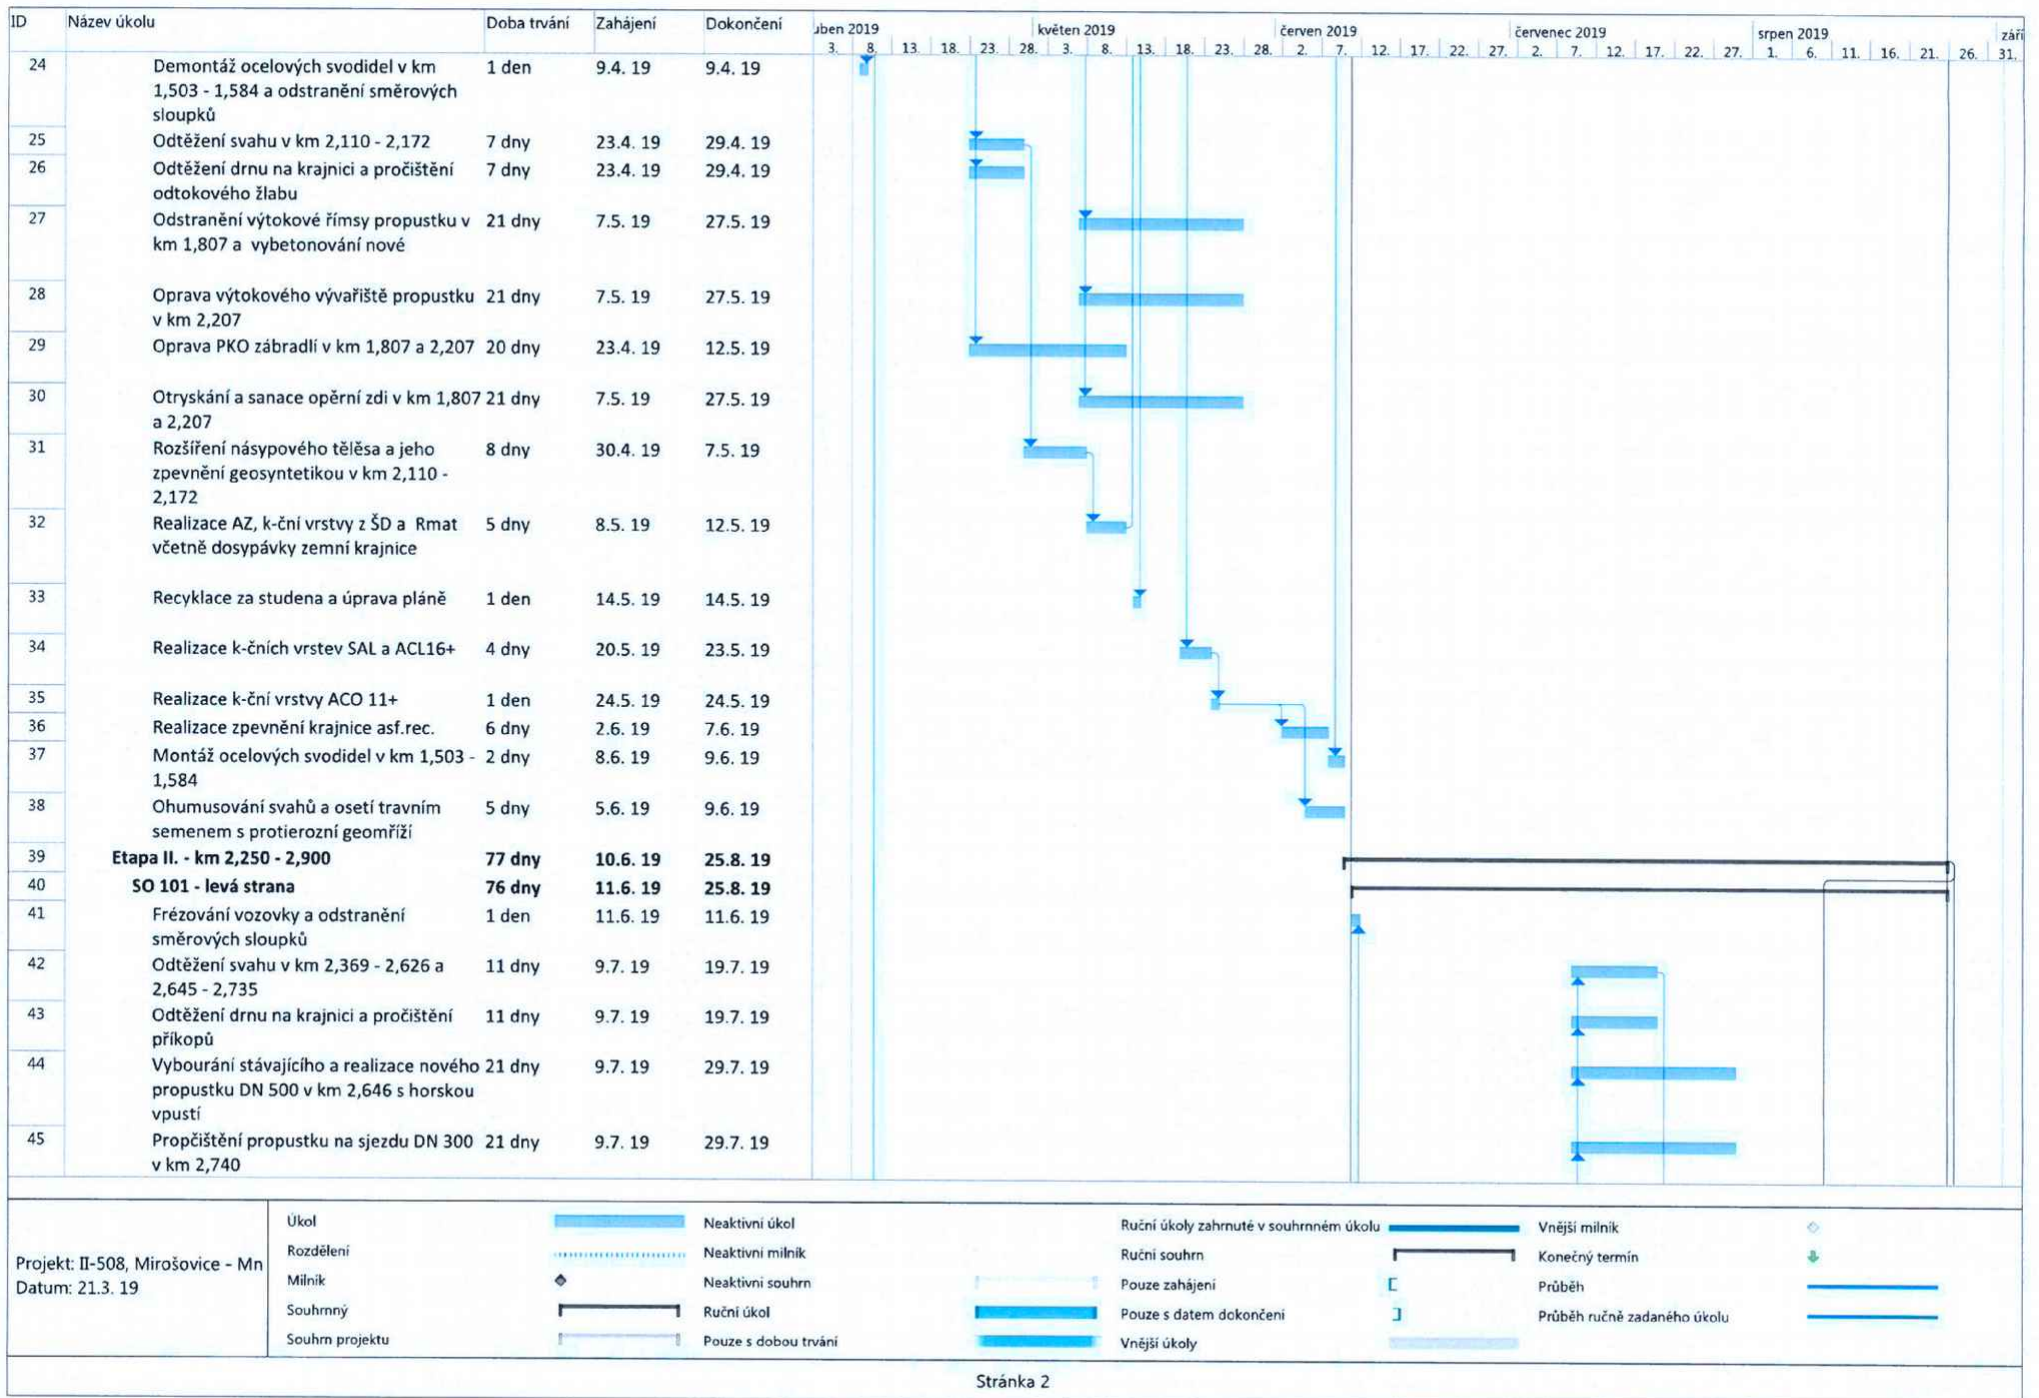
| ID | Název úkolu | Doba trvání | Zahájení | Dokončení |
|---|---|---|---|---|
| 24 | Demontáž ocelových svodidel v km 1,503 - 1,584 a odstranění směrových sloupků | 1 den | 9.4. 19 | 9.4. 19 |
| 25 | Odtěžení svahu v km 2,110 - 2,172 | 7 dny | 23.4. 19 | 29.4. 19 |
| 26 | Odtěžení drnu na krajnici a pročištění odtokového žlabu | 7 dny | 23.4. 19 | 29.4. 19 |
| 27 | Odstranění výtokové římsy propustku v km 1,807 a vybetonování nové | 21 dny | 7.5. 19 | 27.5. 19 |
| 28 | Oprava výtokového vývařiště propustku v km 2,207 | 21 dny | 7.5. 19 | 27.5. 19 |
| 29 | Oprava PKO zábradlí v km 1,807 a 2,207 | 20 dny | 23.4. 19 | 12.5. 19 |
| 30 | Otryskání a sanace opěrní zdi v km 1,807 a 2,207 | 21 dny | 7.5. 19 | 27.5. 19 |
| 31 | Rozšíření násypového tělěsa a jeho zpevnění geosyntetikou v km 2,110 - 2,172 | 8 dny | 30.4. 19 | 7.5. 19 |
| 32 | Realizace AZ, k-ční vrstvy z ŠD a Rmat včetně dosypávky zemní krajnice | 5 dny | 8.5. 19 | 12.5. 19 |
| 33 | Recyklace za studena a úprava pláně | 1 den | 14.5. 19 | 14.5. 19 |
| 34 | Realizace k-čních vrstev SAL a ACL16+ | 4 dny | 20.5. 19 | 23.5. 19 |
| 35 | Realizace k-ční vrstvy ACO 11+ | 1 den | 24.5. 19 | 24.5. 19 |
| 36 | Realizace zpevnění krajnice asf.rec. | 6 dny | 2.6. 19 | 7.6. 19 |
| 37 | Montáž ocelových svodidel v km 1,503 - 1,584 | 2 dny | 8.6. 19 | 9.6. 19 |
| 38 | Ohumusování svahů a osetí travním semenem s protierozní geomříží | 5 dny | 5.6. 19 | 9.6. 19 |
| 39 | **Etapa II. - km 2,250 - 2,900** | **77 dny** | **10.6. 19** | **25.8. 19** |
| 40 | **SO 101 - levá strana** | **76 dny** | **11.6. 19** | **25.8. 19** |
| 41 | Frézování vozovky a odstranění směrových sloupků | 1 den | 11.6. 19 | 11.6. 19 |
| 42 | Odtěžení svahu v km 2,369 - 2,626 a 2,645 - 2,735 | 11 dny | 9.7. 19 | 19.7. 19 |
| 43 | Odtěžení drnu na krajnici a pročištění příkopů | 11 dny | 9.7. 19 | 19.7. 19 |
| 44 | Vybourání stávajícího a realizace nového propustku DN 500 v km 2,646 s horskou vpustí | 21 dny | 9.7. 19 | 29.7. 19 |
| 45 | Propčištění propustku na sjezdu DN 300 v km 2,740 | 21 dny | 9.7. 19 | 29.7. 19 |

duben 2019: 3. 8. 13. 18. 23. 28. květen 2019: 3. 8. 13. 18. 23. 28. červen 2019: 2. 7. 12. 17. 22. 27. červenec 2019: 2. 7. 12. 17. 22. 27. srpen 2019: 1. 6. 11. 16. 21. 26. září 31.

Projekt: II-508, Mirošovice - Mn
Datum: 21.3. 19

Úkol
Rozdělení
Milník
Souhrnný
Souhrn projektu
Neaktivní úkol
Neaktivní milník
Neaktivní souhrn
Ruční úkol
Pouze s dobou trvání
Ruční úkoly zahrnuté v souhrnném úkolu
Ruční souhrn
Pouze zahájení
Pouze s datem dokončení
Vnější úkoly
Vnější milník
Konečný termín
Průběh
Průběh ručně zadaného úkolu

Stránka 2